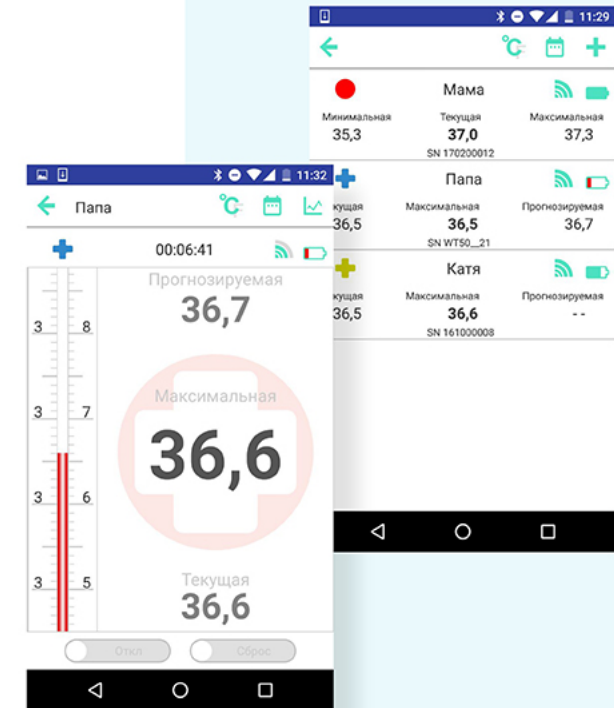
11:29

Мама
Минимальная 35,3
Текущая 37,0
Максимальная 37,3
SN 170200012

Папа
Текущая 36,5
Максимальная 36,5
Прогнозируемая 36,7
SN WT50__21

Катя
Текущая 36,5
Максимальная 36,6
Прогнозируемая - -
SN 161000008

11:32
Папа
00:06:41
Прогнозируемая
36,7
Максимальная
36,6
Текущая
36,6
3 8
3 7
3 6
3 5
Откл
Сброс